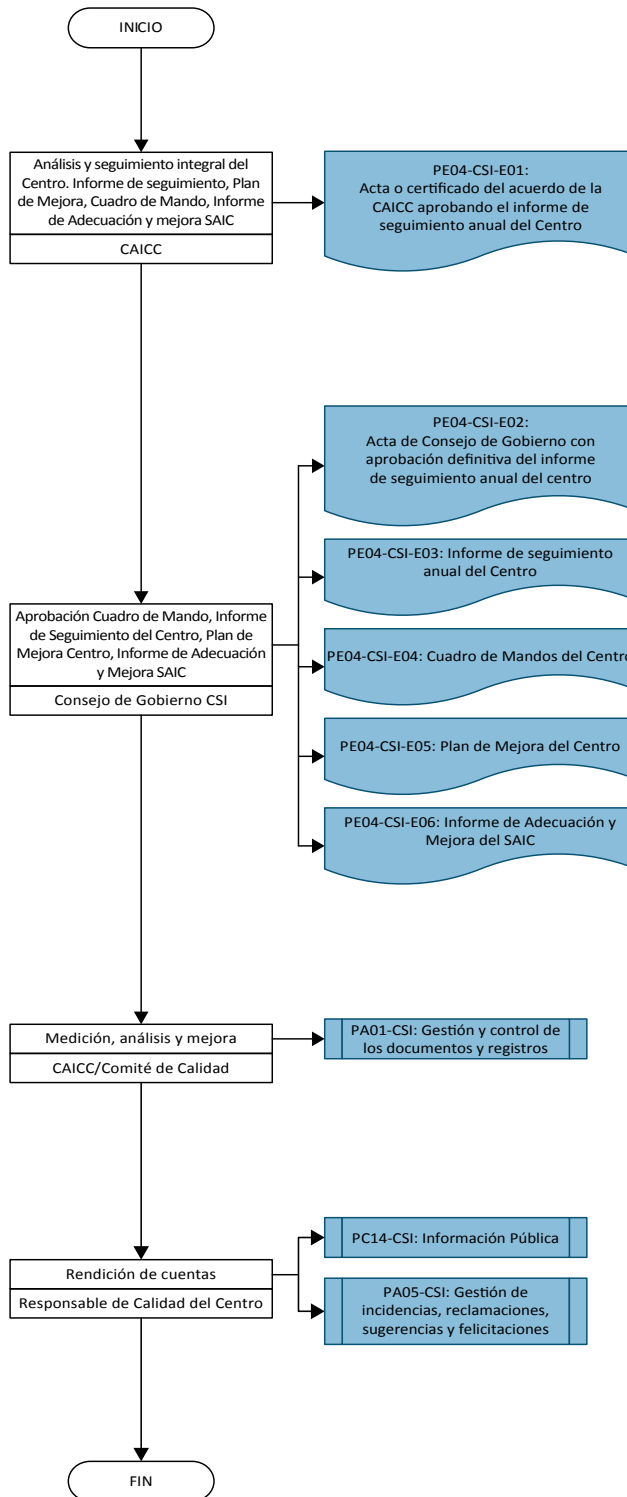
INICIO

Análisis y seguimiento integral del Centro. Informe de seguimiento, Plan de Mejora, Cuadro de Mando, Informe de Adecuación y mejora SAIC

CAICC

PE04-CSI-E01: Acta o certificado del acuerdo de la CAICC aprobando el informe de seguimiento anual del Centro

PE04-CSI-E02: Acta de Consejo de Gobierno con aprobación definitiva del informe de seguimiento anual del centro

PE04-CSI-E03: Informe de seguimiento anual del Centro

Aprobación Cuadro de Mando, Informe de Seguimiento del Centro, Plan de Mejora Centro, Informe de Adecuación y Mejora SAIC

Consejo de Gobierno CSI

PE04-CSI-E04: Cuadro de Mandos del Centro

PE04-CSI-E05: Plan de Mejora del Centro

PE04-CSI-E06: Informe de Adecuación y Mejora del SAIC

Medición, análisis y mejora

CAICC/Comité de Calidad

PA01-CSI: Gestión y control de los documentos y registros

PC14-CSI: Información Pública

Rendición de cuentas

Responsable de Calidad del Centro

PA05-CSI: Gestión de incidencias, reclamaciones, sugerencias y felicitaciones

FIN